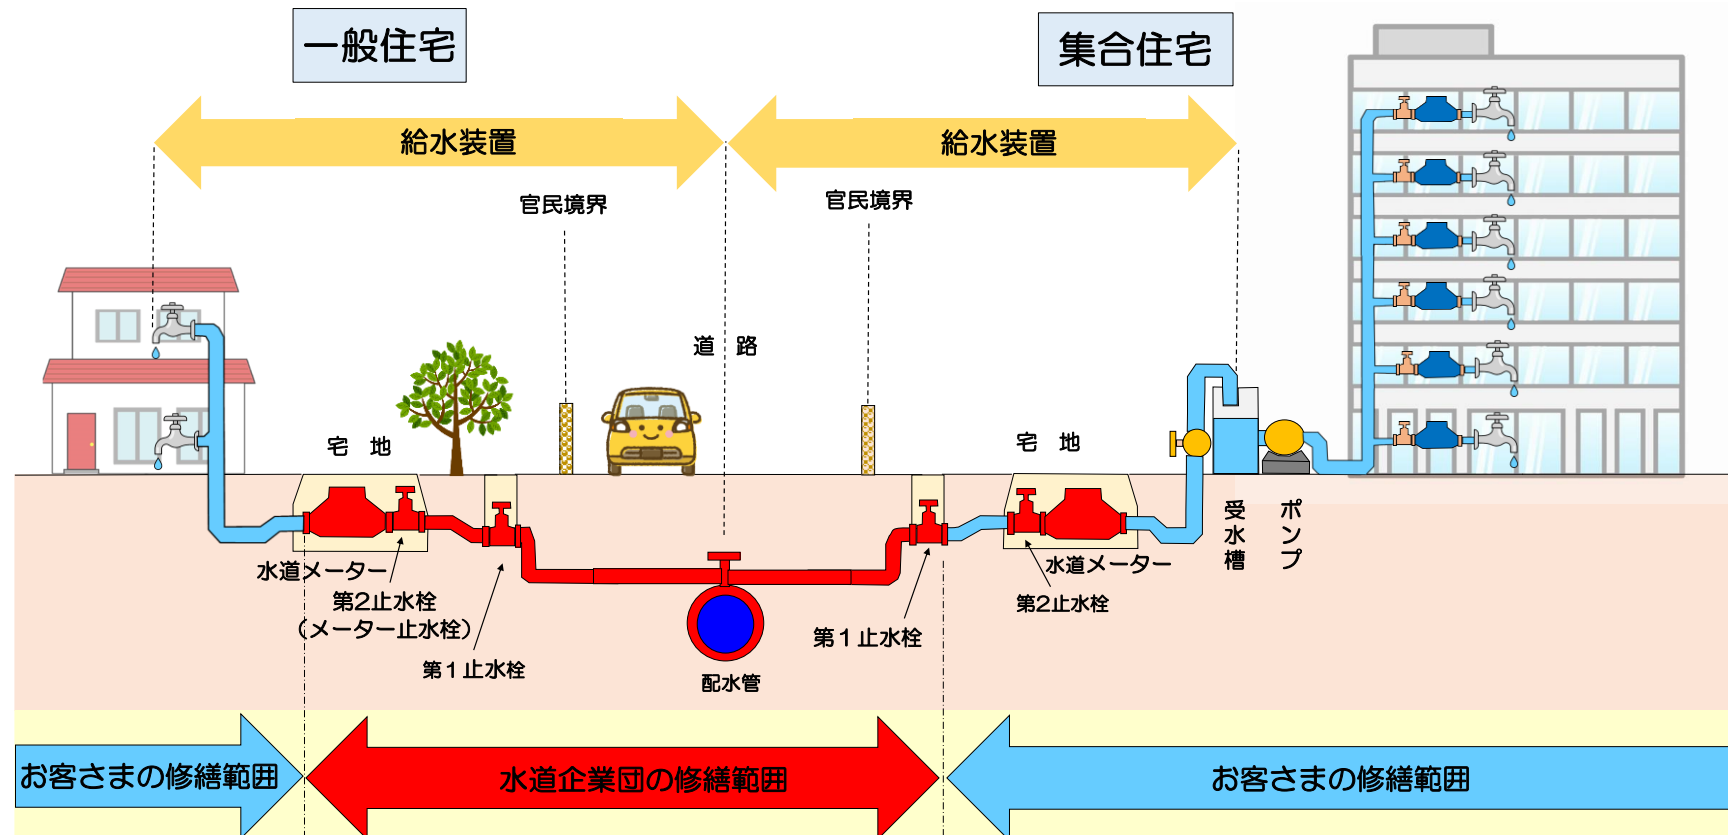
一般住宅

集合住宅

給水装置

給水装置

官民境界

官民境界

道　路

宅　地

宅　地

水道メーター

第2止水栓
（メーター止水栓）

第１止水栓

配水管

第１止水栓

水道メーター

第2止水栓

受水槽

ポンプ

お客さまの修繕範囲

水道企業団の修繕範囲

お客さまの修繕範囲